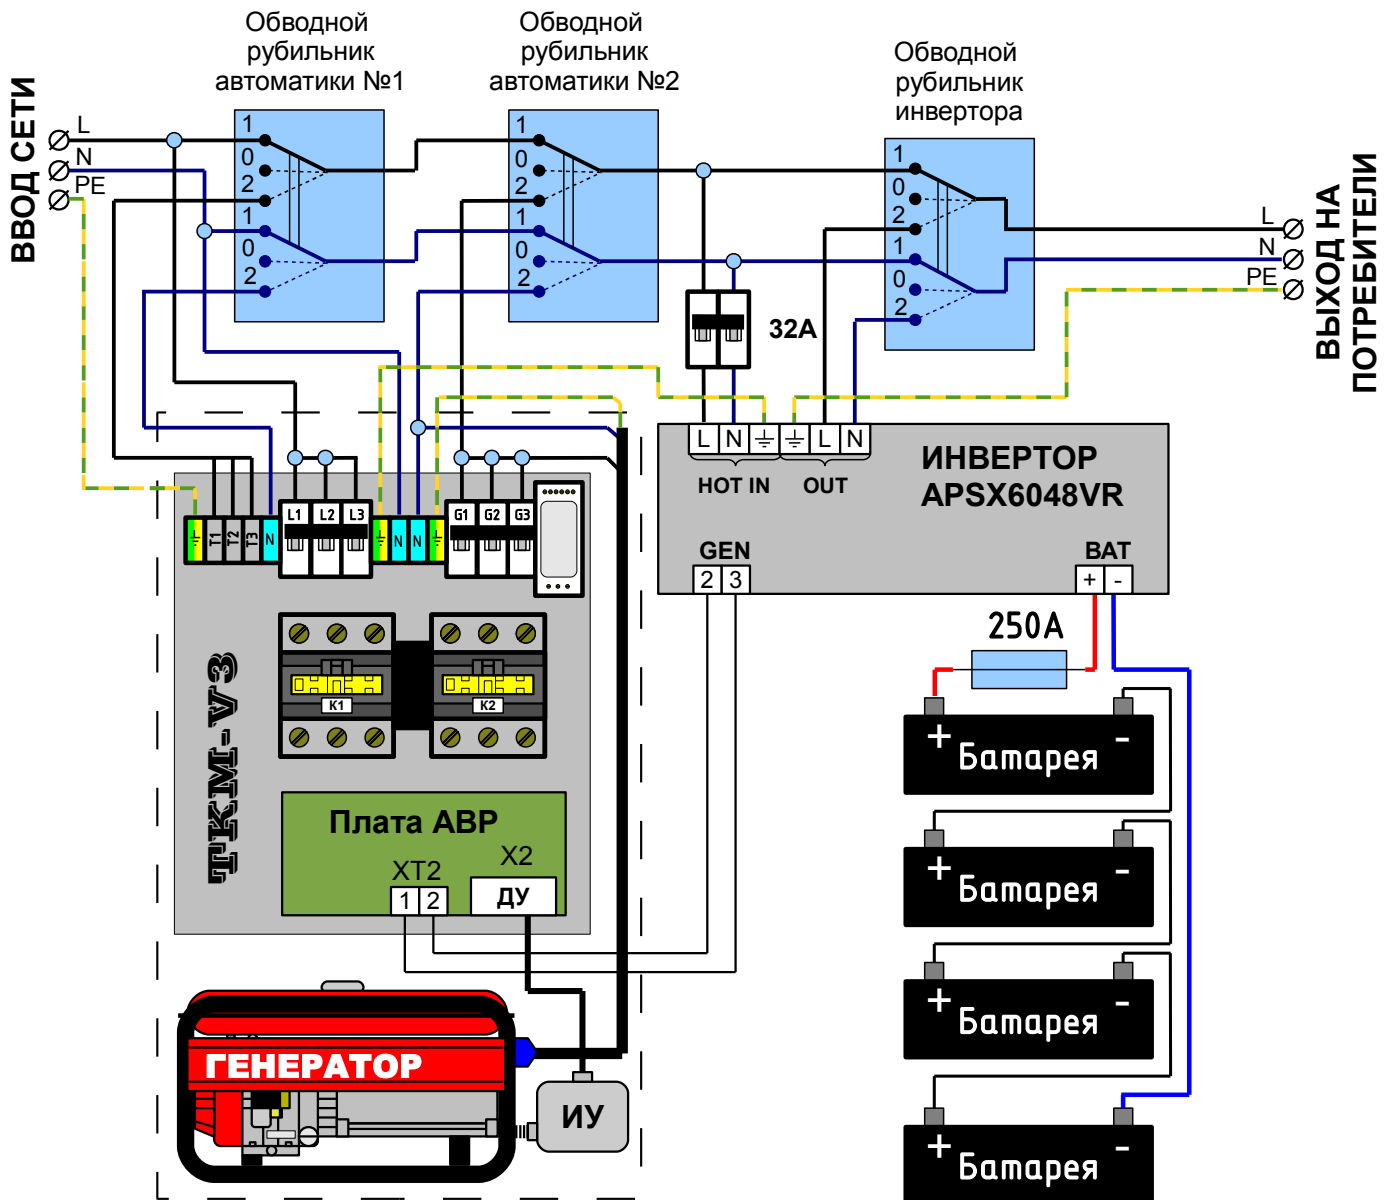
ВВОД СЕТИ
L
N
PE

Обводной рубильник автоматики №1
1
0
2
1
0
2

Обводной рубильник автоматики №2
1
0
2
1
0
2

Обводной рубильник инвертора
1
0
2
1
0
2

L
N
PE
ВЫХОД НА ПОТРЕБИТЕЛИ

32A

L N ⏚ ⏚ L N
HOT IN OUT
ИНВЕРТОР APSX6048VR
GEN
2 3
BAT
+ -

250A

T1 T2 T3 N L1 L2 L3 N N G1 G2 G3
K1 K2

ТКМ-V3

Плата АВР
XT2
X2
1 2
ДУ

ГЕНЕРАТОР
ИУ

+ Батарея -
+ Батарея -
+ Батарея -
+ Батарея -